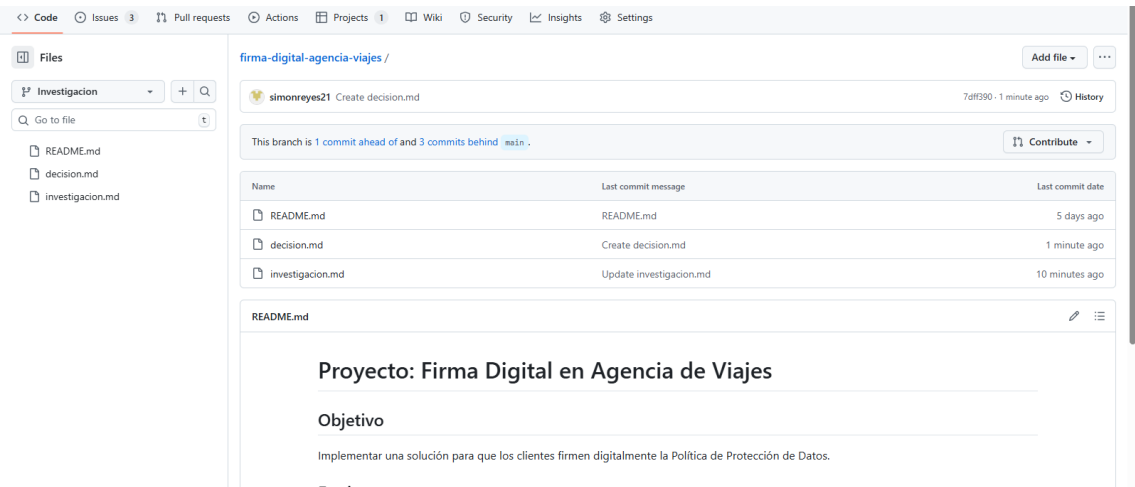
Code Issues 3 Pull requests Actions Projects 1 Wiki Security Insights Settings

Files

Investigacion

Go to file t

README.md
decision.md
investigacion.md

firma-digital-agencia-viajes /

Add file

simonreyes21 Create decision.md

7dff390 · 1 minute ago History

This branch is 1 commit ahead of and 3 commits behind main.

Contribute

| Name | Last commit message | Last commit date |
|---|---|---|
| README.md | README.md | 5 days ago |
| decision.md | Create decision.md | 1 minute ago |
| investigacion.md | Update investigacion.md | 10 minutes ago |

README.md

# Proyecto: Firma Digital en Agencia de Viajes

## Objetivo

Implementar una solución para que los clientes firmen digitalmente la Política de Protección de Datos.

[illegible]